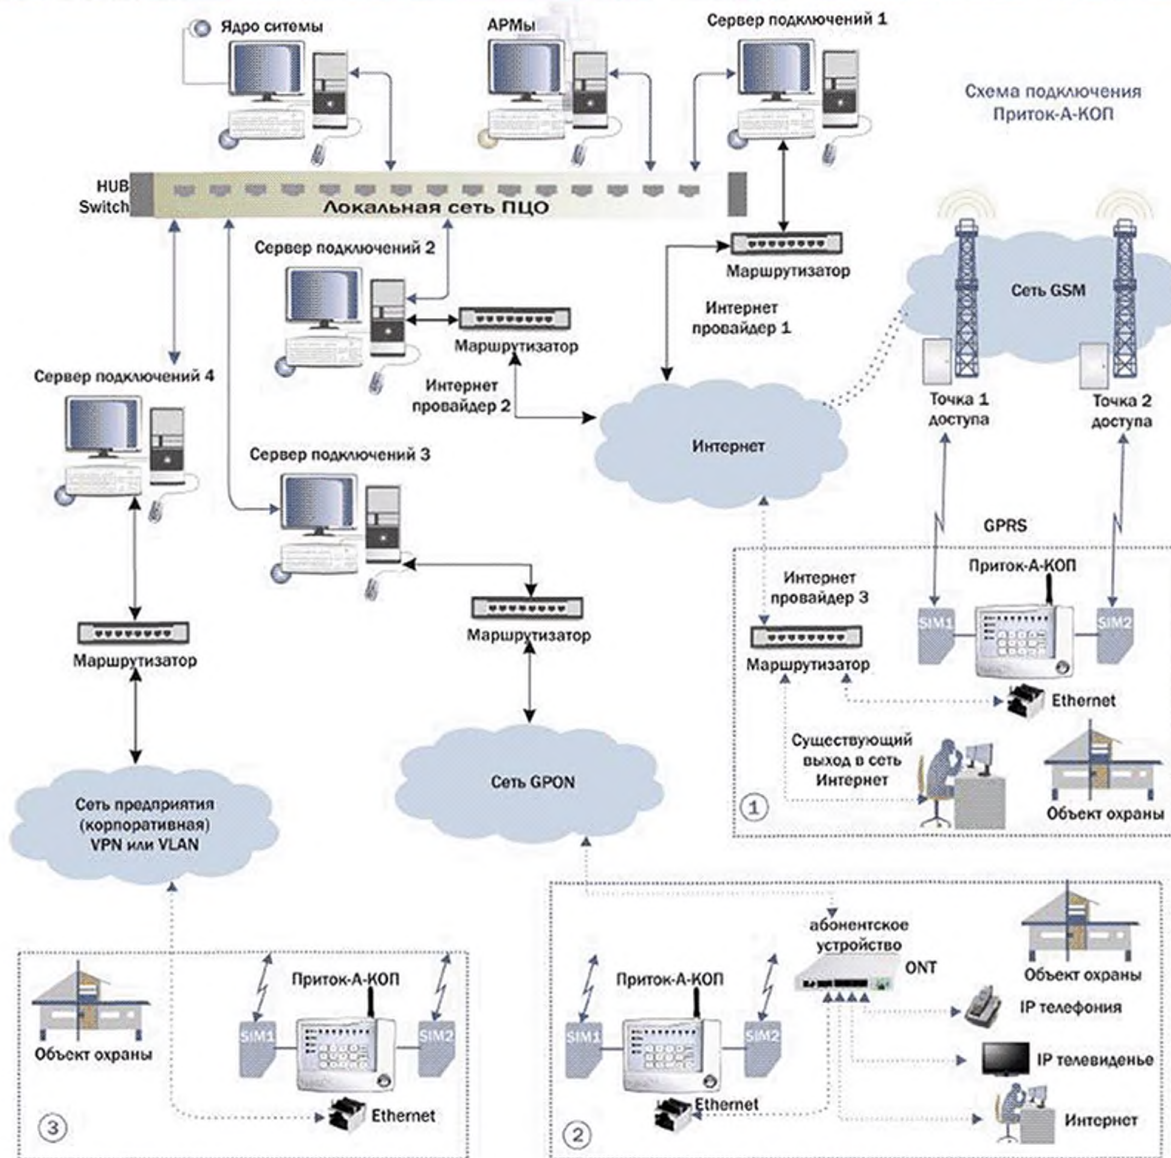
Ядро ситемы

АРМы

Сервер подключений 1

Схема подключения Приток-А-КОП

HUB Switch

Локальная сеть ПЦО

Сервер подключений 2

Маршрутизатор

Маршрутизатор

Интернет провайдер 1

Сеть GSM

Интернет провайдер 2

Сервер подключений 4

Интернет

Точка 1 доступа

Точка 2 доступа

Сервер подключений 3

GPRS

Интернет провайдер 3

Приток-А-КОП

SIM1

SIM2

Маршрутизатор

Маршрутизатор

Маршрутизатор

Ethernet

Существующий выход в сеть Интернет

Сеть GPON

Сеть предприятия (корпоративная) VPN или VLAN

1

Объект охраны

абонентское устройство

ONT

Объект охраны

Приток-А-КОП

Приток-А-КОП

IP телефония

SIM1

SIM2

SIM1

SIM2

Объект охраны

IP телевиденье

Ethernet

Ethernet

3

2

Интернет